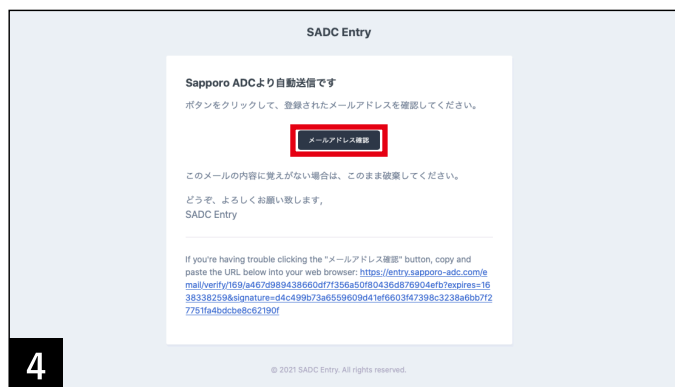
SADC Entry

Sapporo ADCより自動送信です

ボタンをクリックして、登録されたメールアドレスを確認してください。

メールアドレス確認

このメールの内容に覚えがない場合は、このまま破棄してください。

どうぞ、よろしくお願い致します，
SADC Entry

If you're having trouble clicking the "メールアドレス確認" button, copy and paste the URL below into your web browser: https://entry.sapporo-adc.com/email/verify/169/a467d989438660df7f356a50f80436d876904efb?expires=1638338259&signature=d4c499b73a6559609d41ef6603f47398c3238a6bb7f27751fa4bdcbe8c62190f

4

© 2021 SADC Entry. All rights reserved.